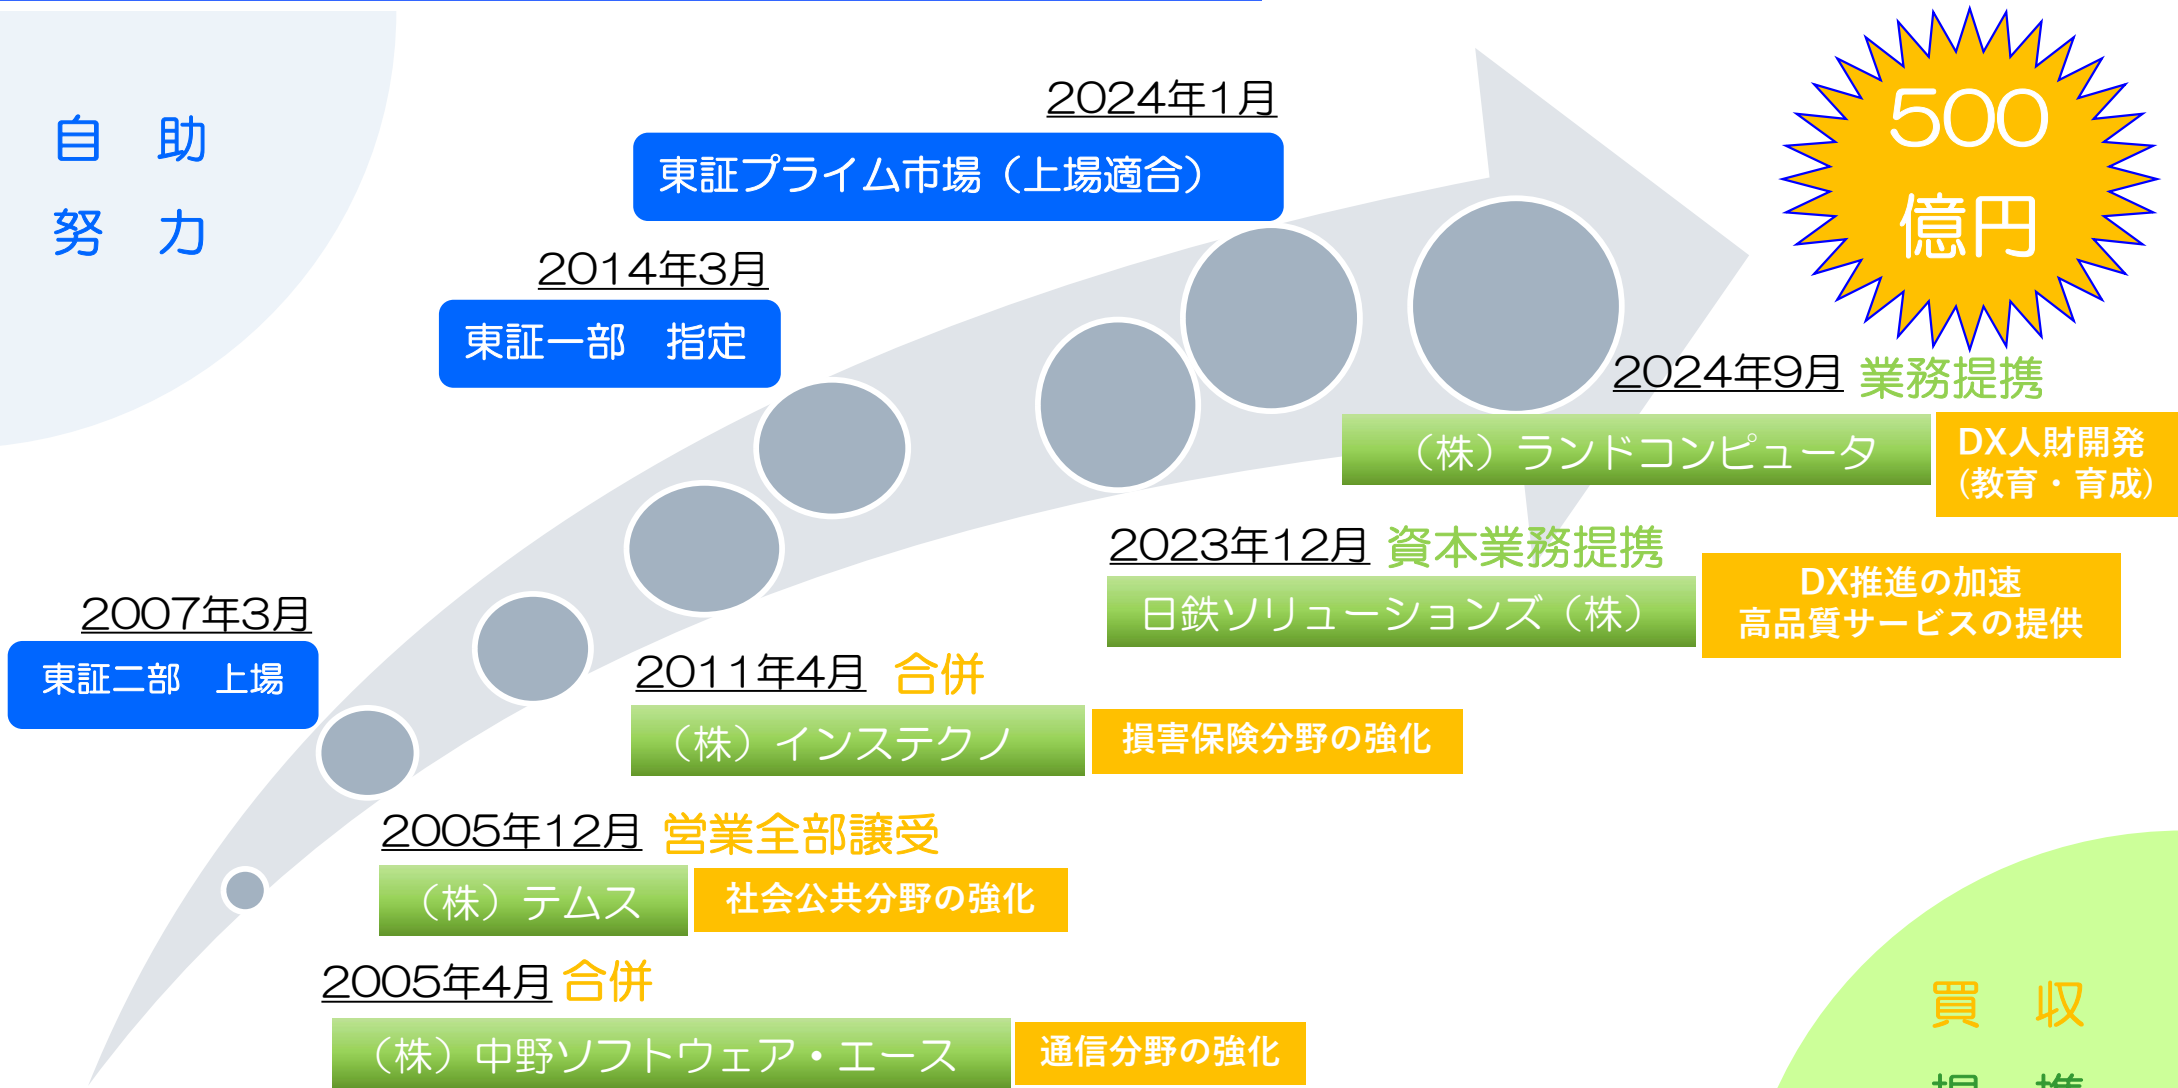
自　助
努　力

500
億円

2024年1月
東証プライム市場（上場適合）

2014年3月
東証一部　指定

2024年9月 業務提携
（株）ランドコンピュータ
DX人財開発（教育・育成）

2023年12月 資本業務提携
日鉄ソリューションズ（株）
DX推進の加速
高品質サービスの提供

2007年3月
東証二部　上場

2011年4月 合併
（株）インステクノ
損害保険分野の強化

2005年12月 営業全部譲受
（株）テムス
社会公共分野の強化

2005年4月 合併
（株）中野ソフトウェア・エース
通信分野の強化

買　収
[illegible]